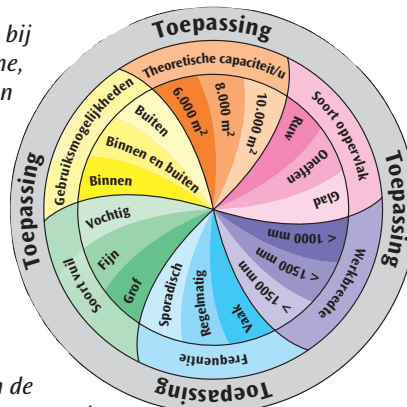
bij
ne,
n

Toepassing
Theoretische capaciteit/u
6.000 m²
8.000 m²
10.000 m²
Soort oppervlak
Ruw
Oneffen
Glad
Toepassing
Werkbreedte
< 1000 mm
< 1500 mm
> 1500 mm
Frequentie
Vaak
Regelmatig
Sporadisch
Toepassing
Soort vuil
Grof
Fijn
Vochtig
Toepassing
Gebruiksmogelijkheden
Buiten
Binnen en buiten
Binnen

n de